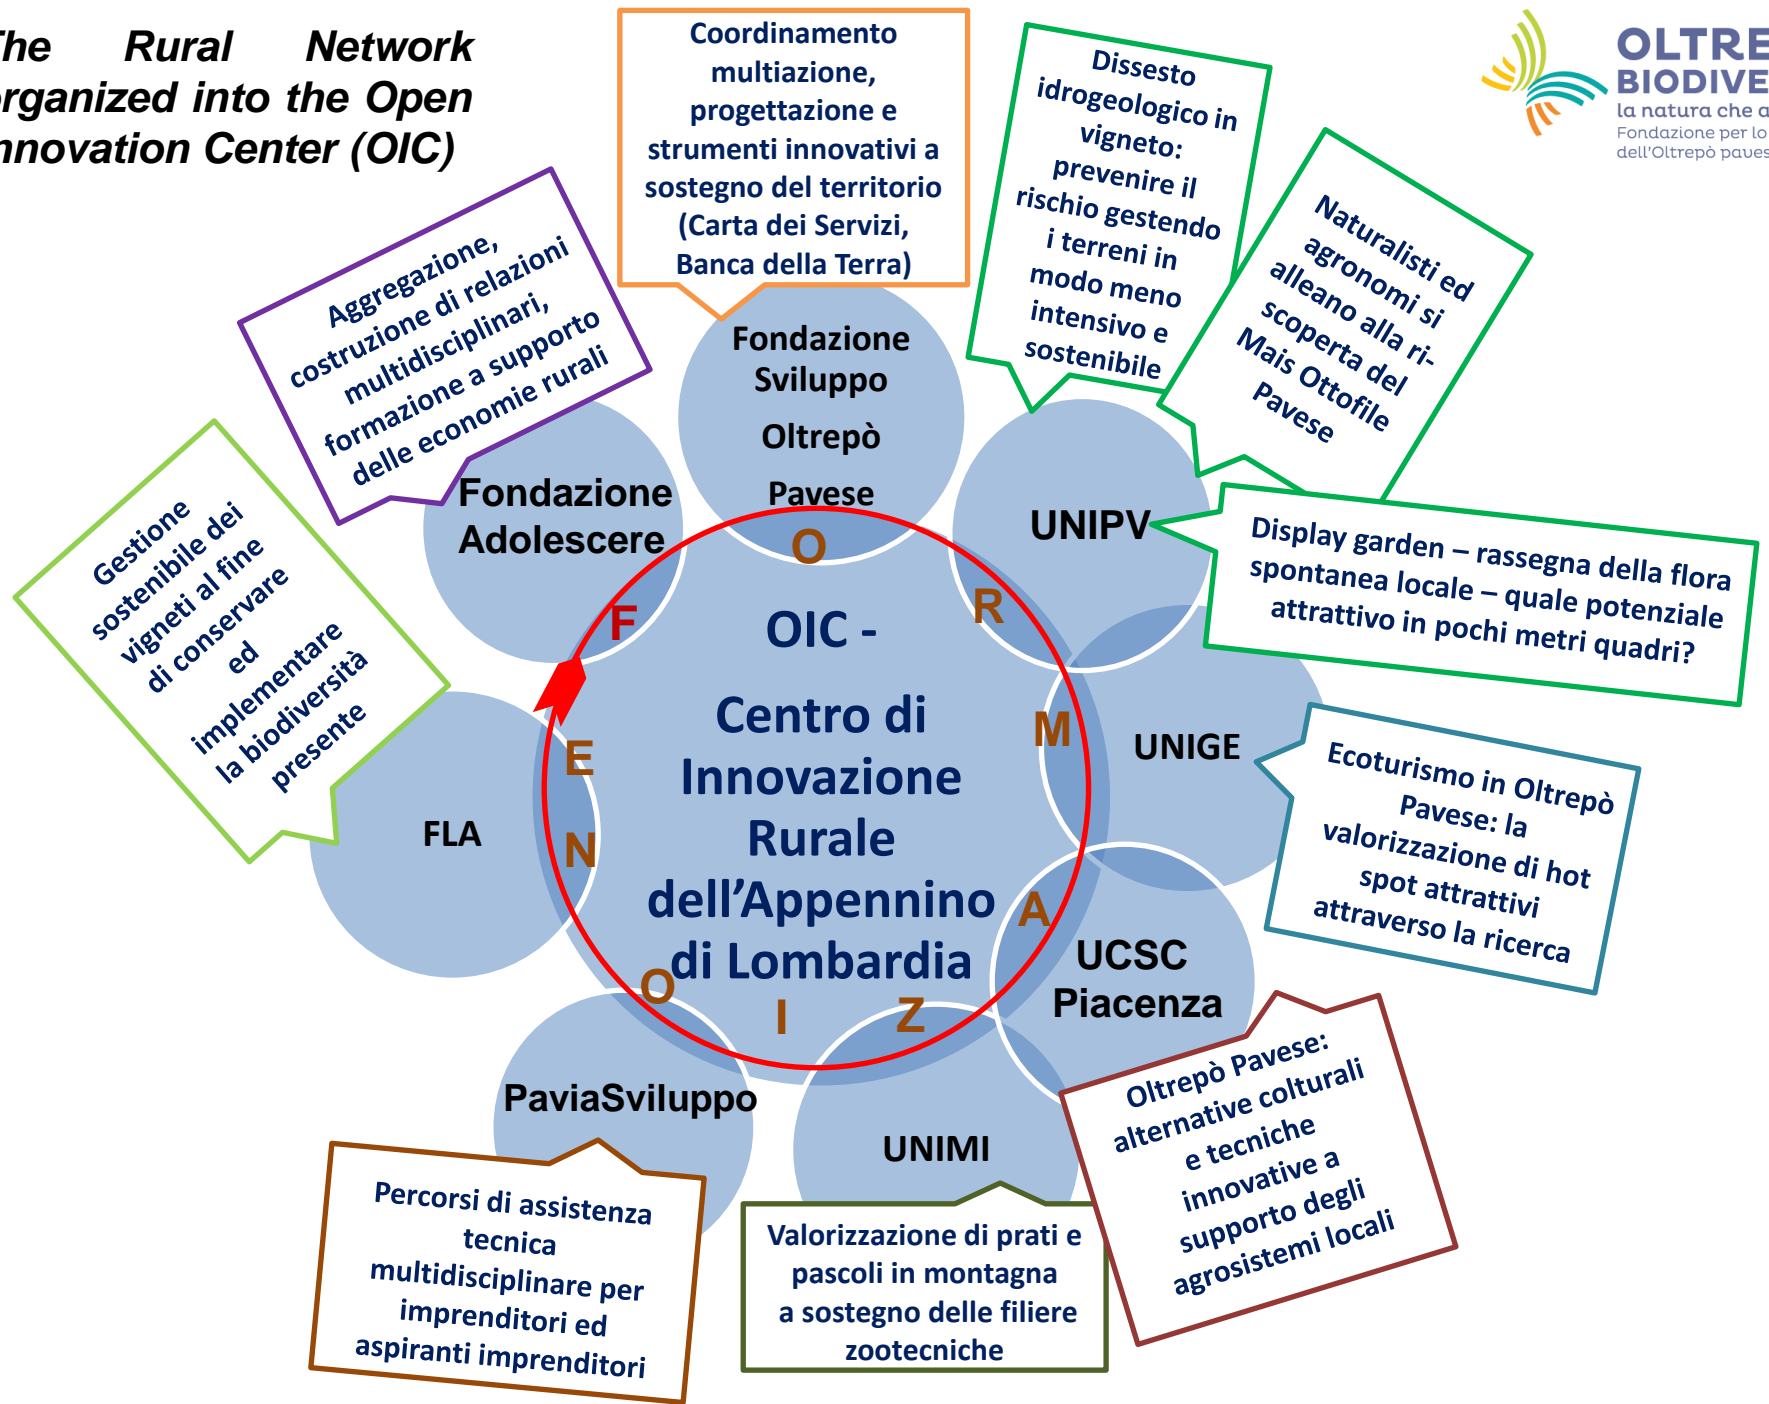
he Rural Network rganized into the Open nnovation Center (OIC)

Coordinamento multiazione, progettazione e strumenti innovativi a sostegno del territorio (Carta dei Servizi, Banca della Terra)

Dissesto idrogeologico in vigneto: prevenire il rischio gestendo i terreni in modo meno intensivo e sostenibile

OLTRE BIODIVE
la natura che a
Fondazione per lo
dell'Oltrepò paves

Naturalisti ed agronomi si alleano alla riscoperta del Mais Ottofile Pavese

Aggregazione, costruzione di relazioni multidisciplinari, formazione a supporto delle economie rurali

Fondazione Sviluppo Oltrepò Pavese

Fondazione Adolescere

UNIPV

Display garden – rassegna della flora spontanea locale – quale potenziale attrattivo in pochi metri quadri?

Gestione sostenibile dei vigneti al fine di conservare ed implementare la biodiversità presente

O
F
R
OIC -
Centro di Innovazione Rurale dell'Appennino di Lombardia
M
E
N
A
O
I
Z

UNIGE

Ecoturismo in Oltrepò Pavese: la valorizzazione di hot spot attrattivi attraverso la ricerca

FLA

UCSC Piacenza

PaviaSviluppo

UNIMI

Oltrepò Pavese: alternative colturali e tecniche innovative a supporto degli agrosistemi locali

Percorsi di assistenza tecnica multidisciplinare per imprenditori ed aspiranti imprenditori

Valorizzazione di prati e pascoli in montagna a sostegno delle filiere zootecniche